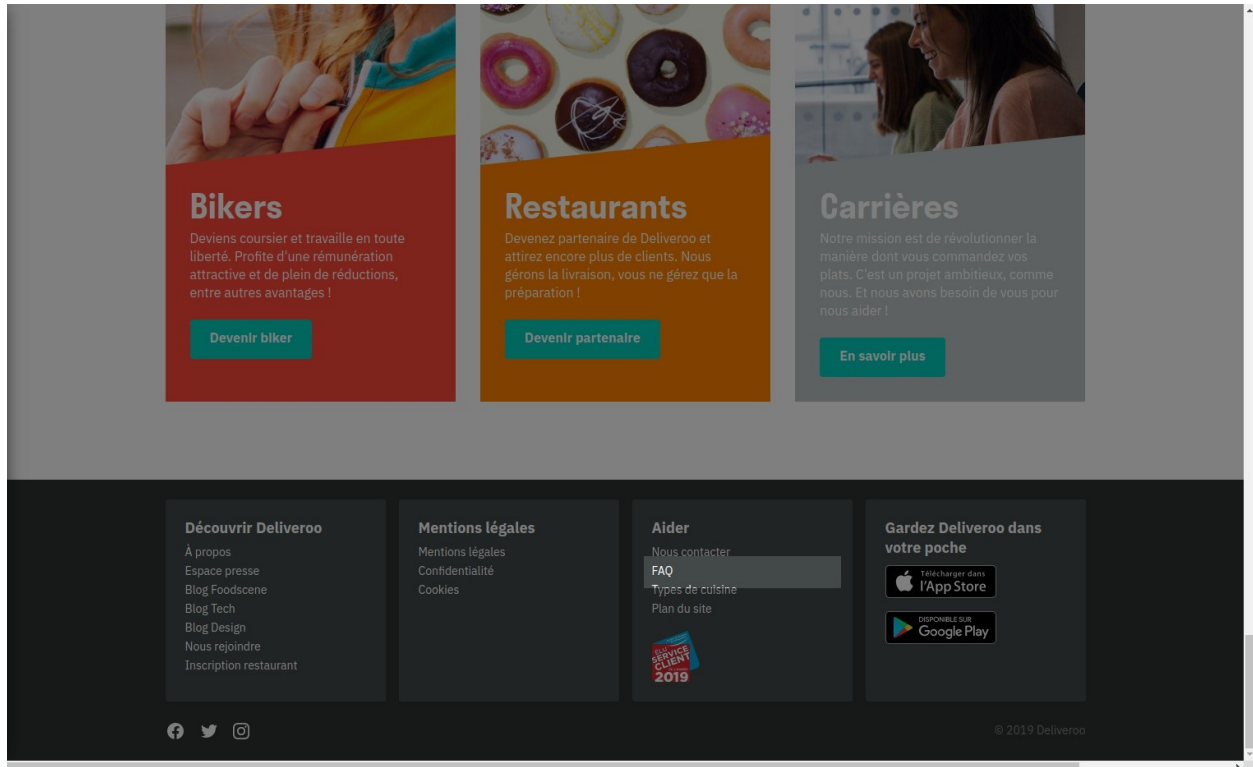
Bikers

Deviens coursier et travaille en toute liberté. Profite d'une rémunération attractive et de plein de réductions, entre autres avantages !

Devenir biker

Restaurants

Devenez partenaire de Deliveroo et attirez encore plus de clients. Nous gérons la livraison, vous ne gérez que la préparation !

Devenir partenaire

Carrières

Notre mission est de révolutionner la manière dont vous commandez vos plats. C'est un projet ambitieux, comme nous. Et nous avons besoin de vous pour nous aider !

En savoir plus

Découvrir Deliveroo
À propos
Espace presse
Blog Foodscene
Blog Tech
Blog Design
Nous rejoindre
Inscription restaurant

Mentions légales
Mentions légales
Confidentialité
Cookies

Aider
Nous contacter
FAQ
Types de cuisine
Plan du site

ÉLU SERVICE CLIENT 2019

Gardez Deliveroo dans votre poche
Télécharger dans l'App Store
DISPONIBLE SUR Google Play

© 2019 Deliveroo